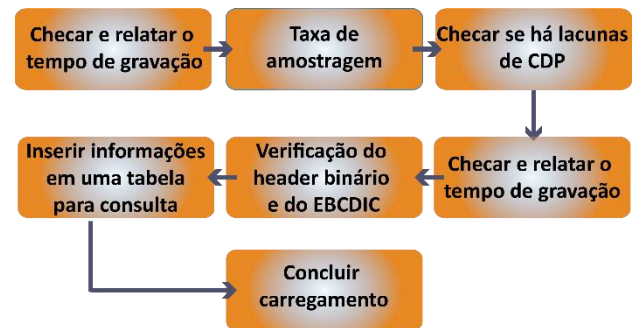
Checar e relatar o tempo de gravação

Taxa de amostragem

Checar se há lacunas de CDP

Checar e relatar o tempo de gravação

Verificação do header binário e do EBCDIC

Inserir informações em uma tabela para consulta

Concluir carregamento